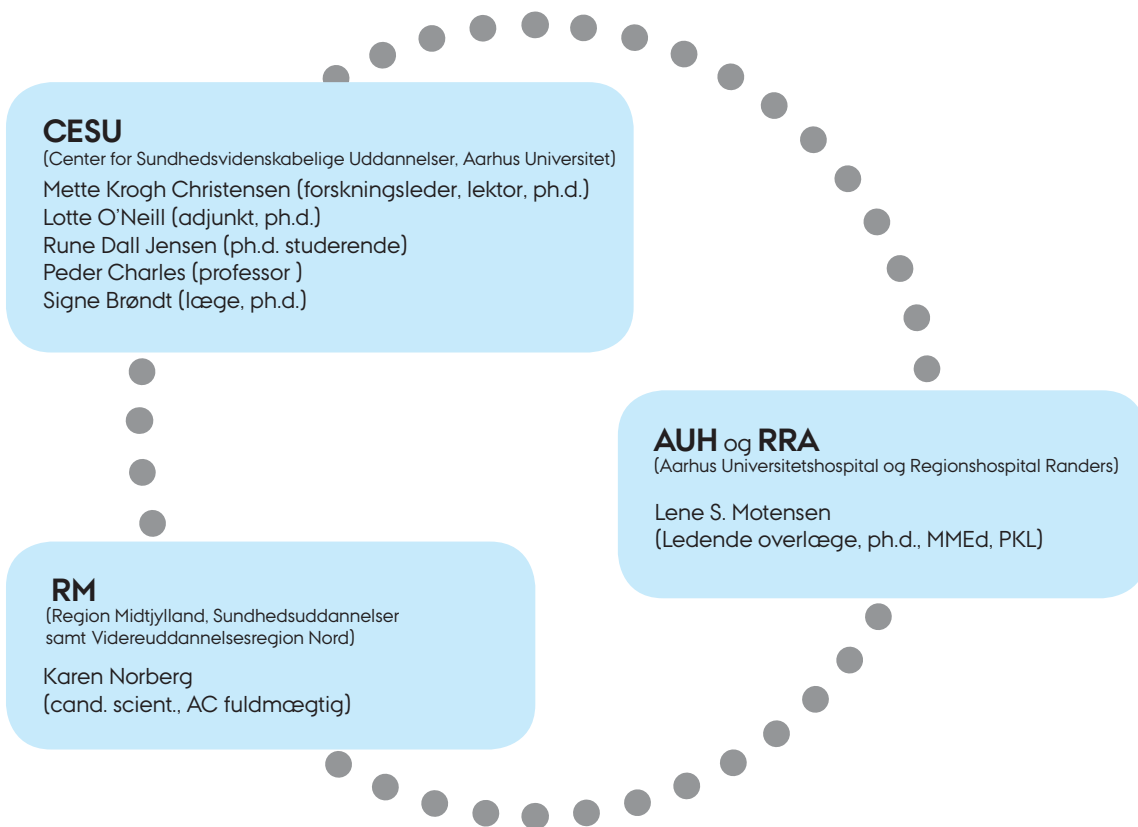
CESU
(Center for Sundhedsvidenskabelige Uddannelser, Aarhus Universitet)
Mette Krogh Christensen (forskningsleder, lektor, ph.d.)
Lotte O'Neill (adjunkt, ph.d.)
Rune Dall Jensen (ph.d. studerende)
Peder Charles (professor )
Signe Brøndt (læge, ph.d.)

AUH og RRA
(Aarhus Universitetshospital og Regionshospital Randers)

Lene S. Motensen
(Ledende overlæge, ph.d., MMEd, PKL)

RM
(Region Midtjylland, Sundhedsuddannelser samt Videreuddannelsesregion Nord)

Karen Norberg
(cand. scient., AC fuldmægtig)